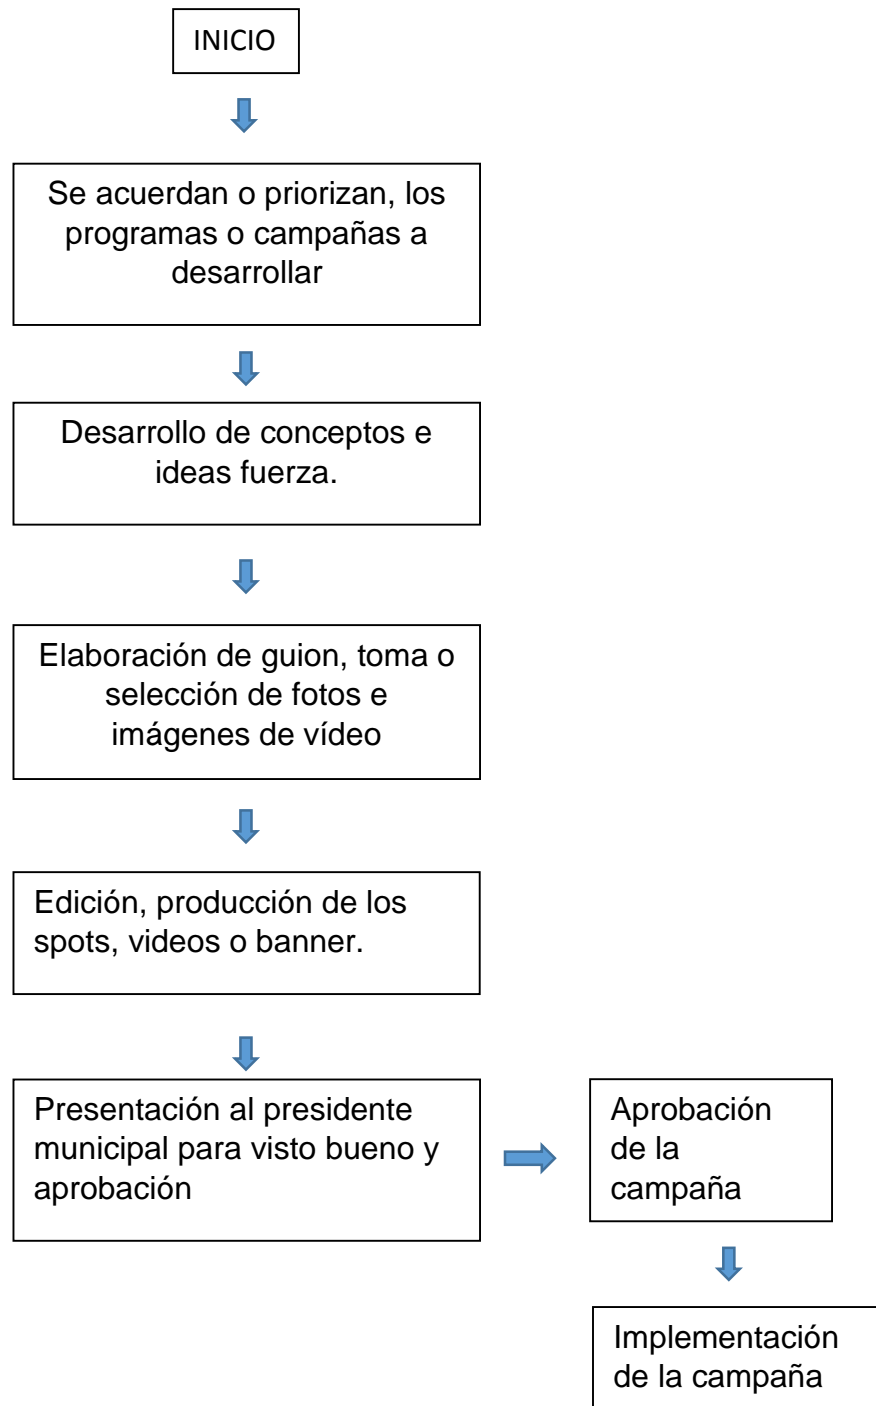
INICIO

Se acuerdan o priorizan, los programas o campañas a desarrollar

Desarrollo de conceptos e ideas fuerza.

Elaboración de guion, toma o selección de fotos e imágenes de vídeo

Edición, producción de los spots, videos o banner.

Presentación al presidente municipal para visto bueno y aprobación

Aprobación de la campaña

Implementación de la campaña